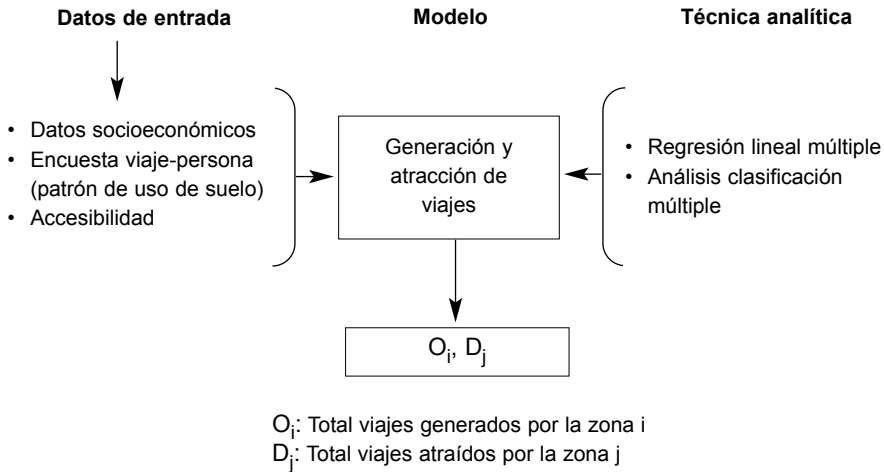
**Datos de entrada**

**Modelo**

**Técnica analítica**

- Datos socioeconómicos
- Encuesta viaje-persona (patrón de uso de suelo)
- Accesibilidad

Generación y atracción de viajes

- Regresión lineal múltiple
- Análisis clasificación múltiple

$O_i$, $D_j$

$O_i$: Total viajes generados por la zona i
$D_j$: Total viajes atraídos por la zona j